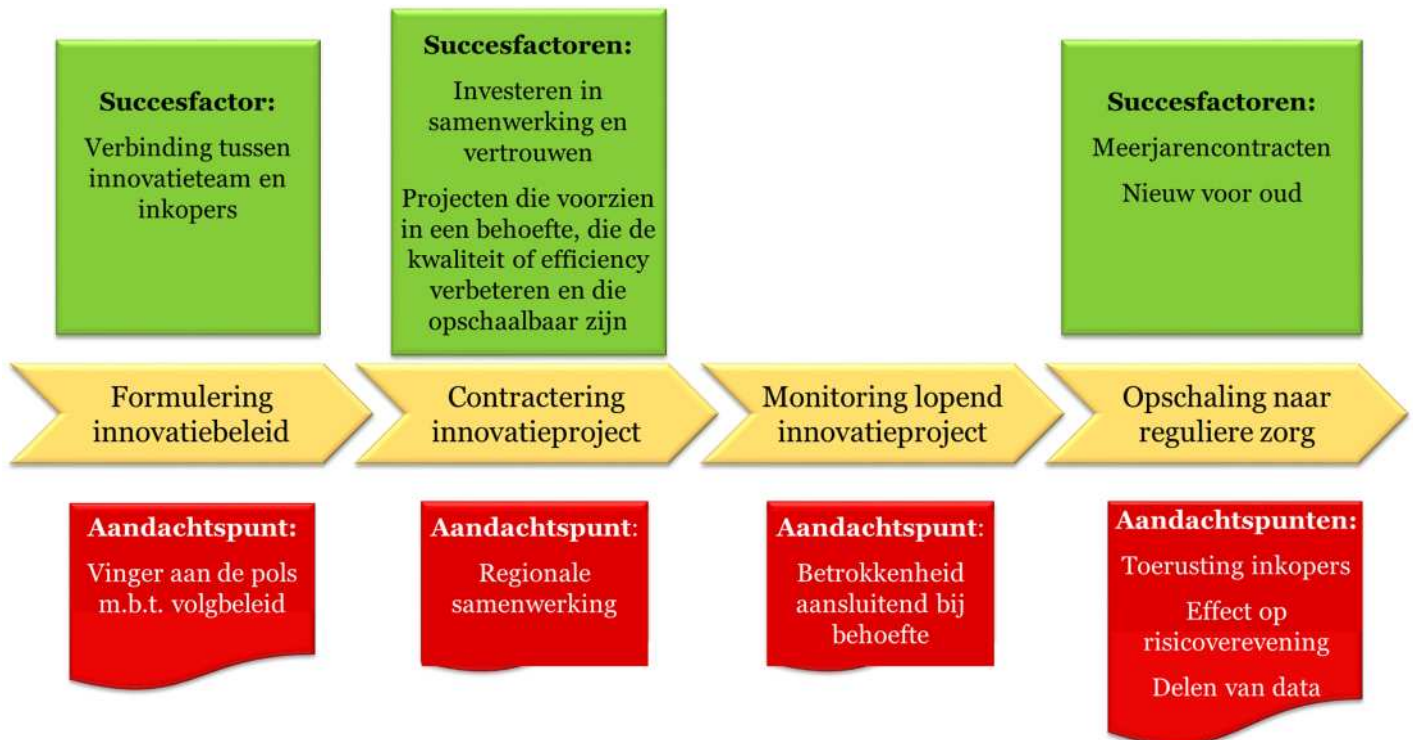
Succesfactor:

Verbinding tussen innovatieteam en inkopers

Succesfactoren:

Investeren in samenwerking en vertrouwen

Projecten die voorzien in een behoefte, die de kwaliteit of efficiency verbeteren en die opschaalbaar zijn

Succesfactoren:

Meerjarencontracten

Nieuw voor oud

Formulering innovatiebeleid

Contractering innovatieproject

Monitoring lopend innovatieproject

Opschaling naar reguliere zorg

Aandachtspunt:

Vinger aan de pols m.b.t. volgbeleid

Aandachtspunt:

Regionale samenwerking

Aandachtspunt:

Betrokkenheid aansluitend bij behoefte

Aandachtspunten:

Toerusting inkopers

Effect op risicoverevening

Delen van data